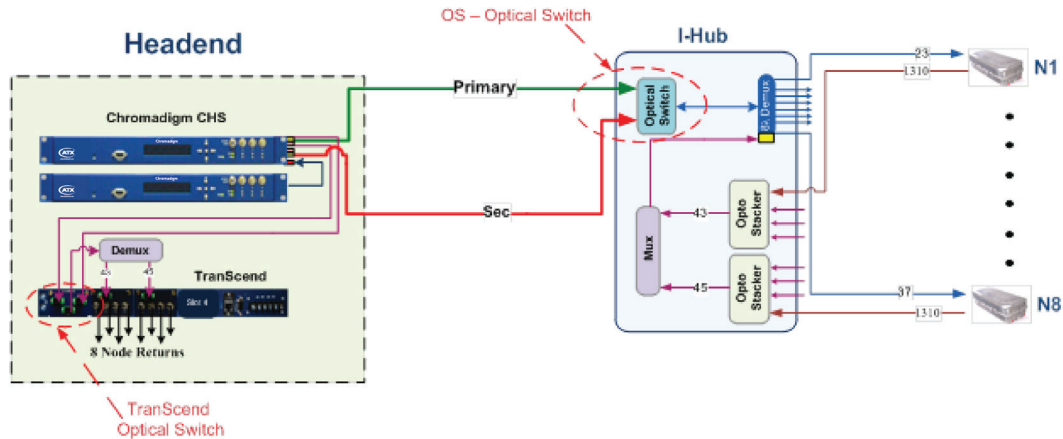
OS – Optical Switch

Headend

I-Hub

Primary

Chromadigm CHS

ATX

Chromadigm

ATX

Chromadigm

Optical Switch

8λ Demux

23

1310

N1

Sec

43

Opto Stacker

Mux

Demux

45

45

TranScend

Slice 4

45

Opto Stacker

37

N8

1310

8 Node Returns

TranScend
Optical Switch